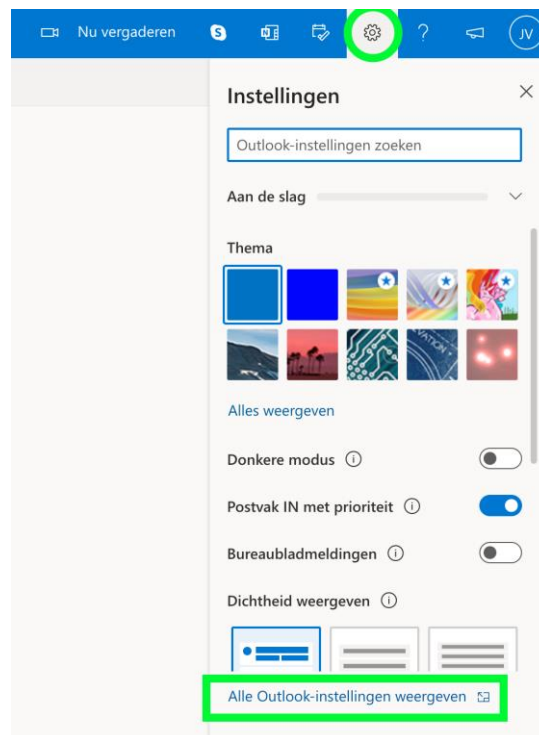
Nu vergaderen

?

JV

Instellingen

Outlook-instellingen zoeken

Aan de slag

Thema

Alles weergeven

Donkere modus ⓘ

Postvak IN met prioriteit ⓘ

Bureaubladmeldingen ⓘ

Dichtheid weergeven ⓘ

Alle Outlook-instellingen weergeven